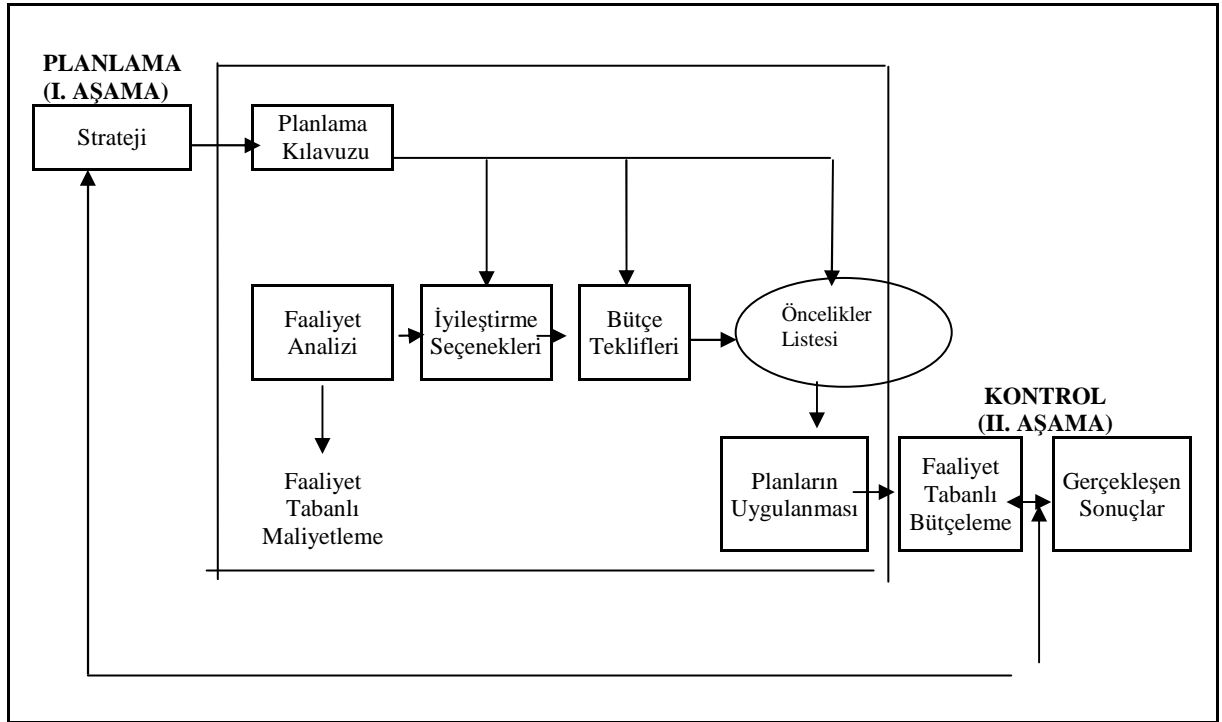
PLANLAMA
(I. AŞAMA)

Strateji

Planlama Kılavuzu

Faaliyet Analizi

İyileştirme Seçenekleri

Bütçe Teklifleri

Öncelikler Listesi

Faaliyet Tabanlı Maliyetleme

Planların Uygulanması

KONTROL
(II. AŞAMA)

Faaliyet Tabanlı Bütçeleme

Gerçekleşen Sonuçlar